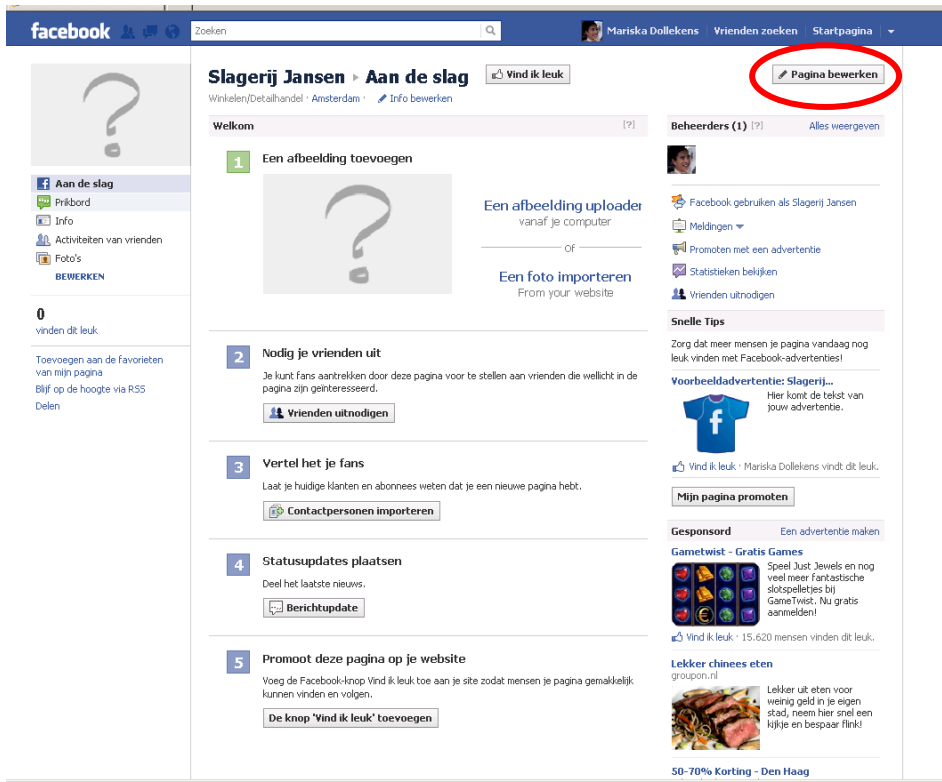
facebook Zoeken Mariska Dollekens Vrienden zoeken Startpagina

Slagerij Jansen ▸ Aan de slag Vind ik leuk
Winkelen/Detailhandel · Amsterdam · Info bewerken

Pagina bewerken

Aan de slag
Prikbord
Info
Activiteiten van vrienden
Foto's
BEWERKEN

0
vinden dit leuk

Toevoegen aan de favorieten van mijn pagina
Blijf op de hoogte via RSS
Delen

Welkom [?]

1 Een afbeelding toevoegen
Een afbeelding uploaden
vanaf je computer
of
Een foto importeren
From your website

2 Nodig je vrienden uit
Je kunt fans aantrekken door deze pagina voor te stellen aan vrienden die wellicht in de pagina zijn geïnteresseerd.
Vrienden uitnodigen

3 Vertel het je fans
Laat je huidige klanten en abonnees weten dat je een nieuwe pagina hebt.
Contactpersonen importeren

4 Statusupdates plaatsen
Deel het laatste nieuws.
Berichtupdate

5 Promoot deze pagina op je website
Voeg de Facebook-knop Vind ik leuk toe aan je site zodat mensen je pagina gemakkelijk kunnen vinden en volgen.
De knop 'Vind ik leuk' toevoegen

Beheerders (1) [?] Alles weergeven

Facebook gebruiken als Slagerij Jansen
Meldingen
Promoten met een advertentie
Statistieken bekijken
Vrienden uitnodigen

Snelle Tips
Zorg dat meer mensen je pagina vandaag nog leuk vinden met Facebook-advertenties!

Voorbeeldadvertentie: Slagerij...
Hier komt de tekst van jouw advertentie.
Vind ik leuk · Mariska Dollekens vindt dit leuk.
Mijn pagina promoten

Gesponsord Een advertentie maken
Gametwist - Gratis Games
Speel Just Jewels en nog veel meer fantastische slotspelletjes bij GameTwist. Nu gratis aanmelden!
Vind ik leuk · 15.620 mensen vinden dit leuk.

Lekker chinees eten
groupon.nl
Lekker uit eten voor weinig geld in je eigen stad, neem hier snel een kijkje en bespaar flink!

50-70% Korting - Den Haag